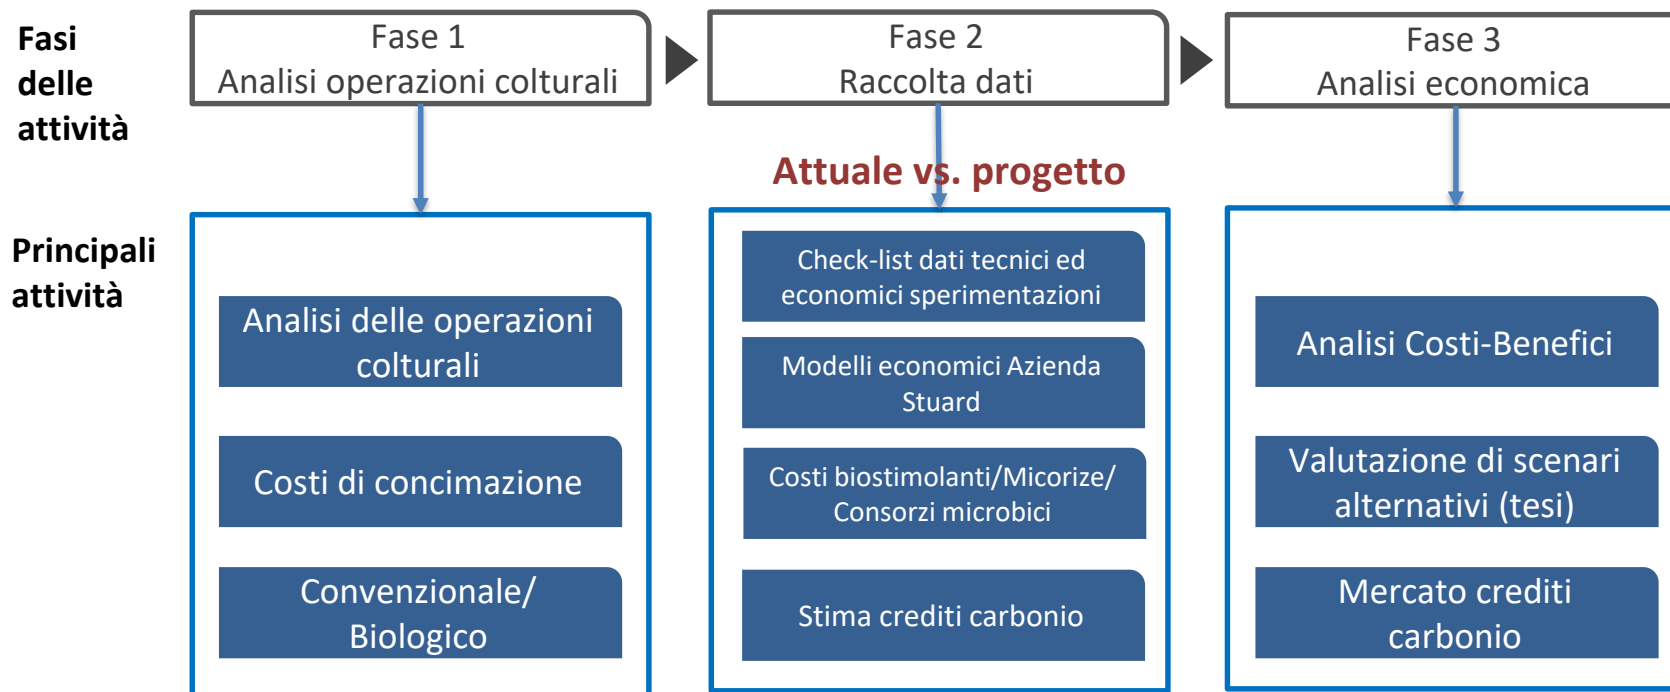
Fasi delle attività

Fase 1
Analisi operazioni colturali

Fase 2
Raccolta dati

Fase 3
Analisi economica

Principali attività

Analisi delle operazioni colturali

Costi di concimazione

Convenzionale/ Biologico

Attuale vs. progetto

Check-list dati tecnici ed economici sperimentazioni

Modelli economici Azienda Stuard

Costi biostimolanti/Micorize/ Consorzi microbici

Stima crediti carbonio

Analisi Costi-Benefici

Valutazione di scenari alternativi (tesi)

Mercato crediti carbonio